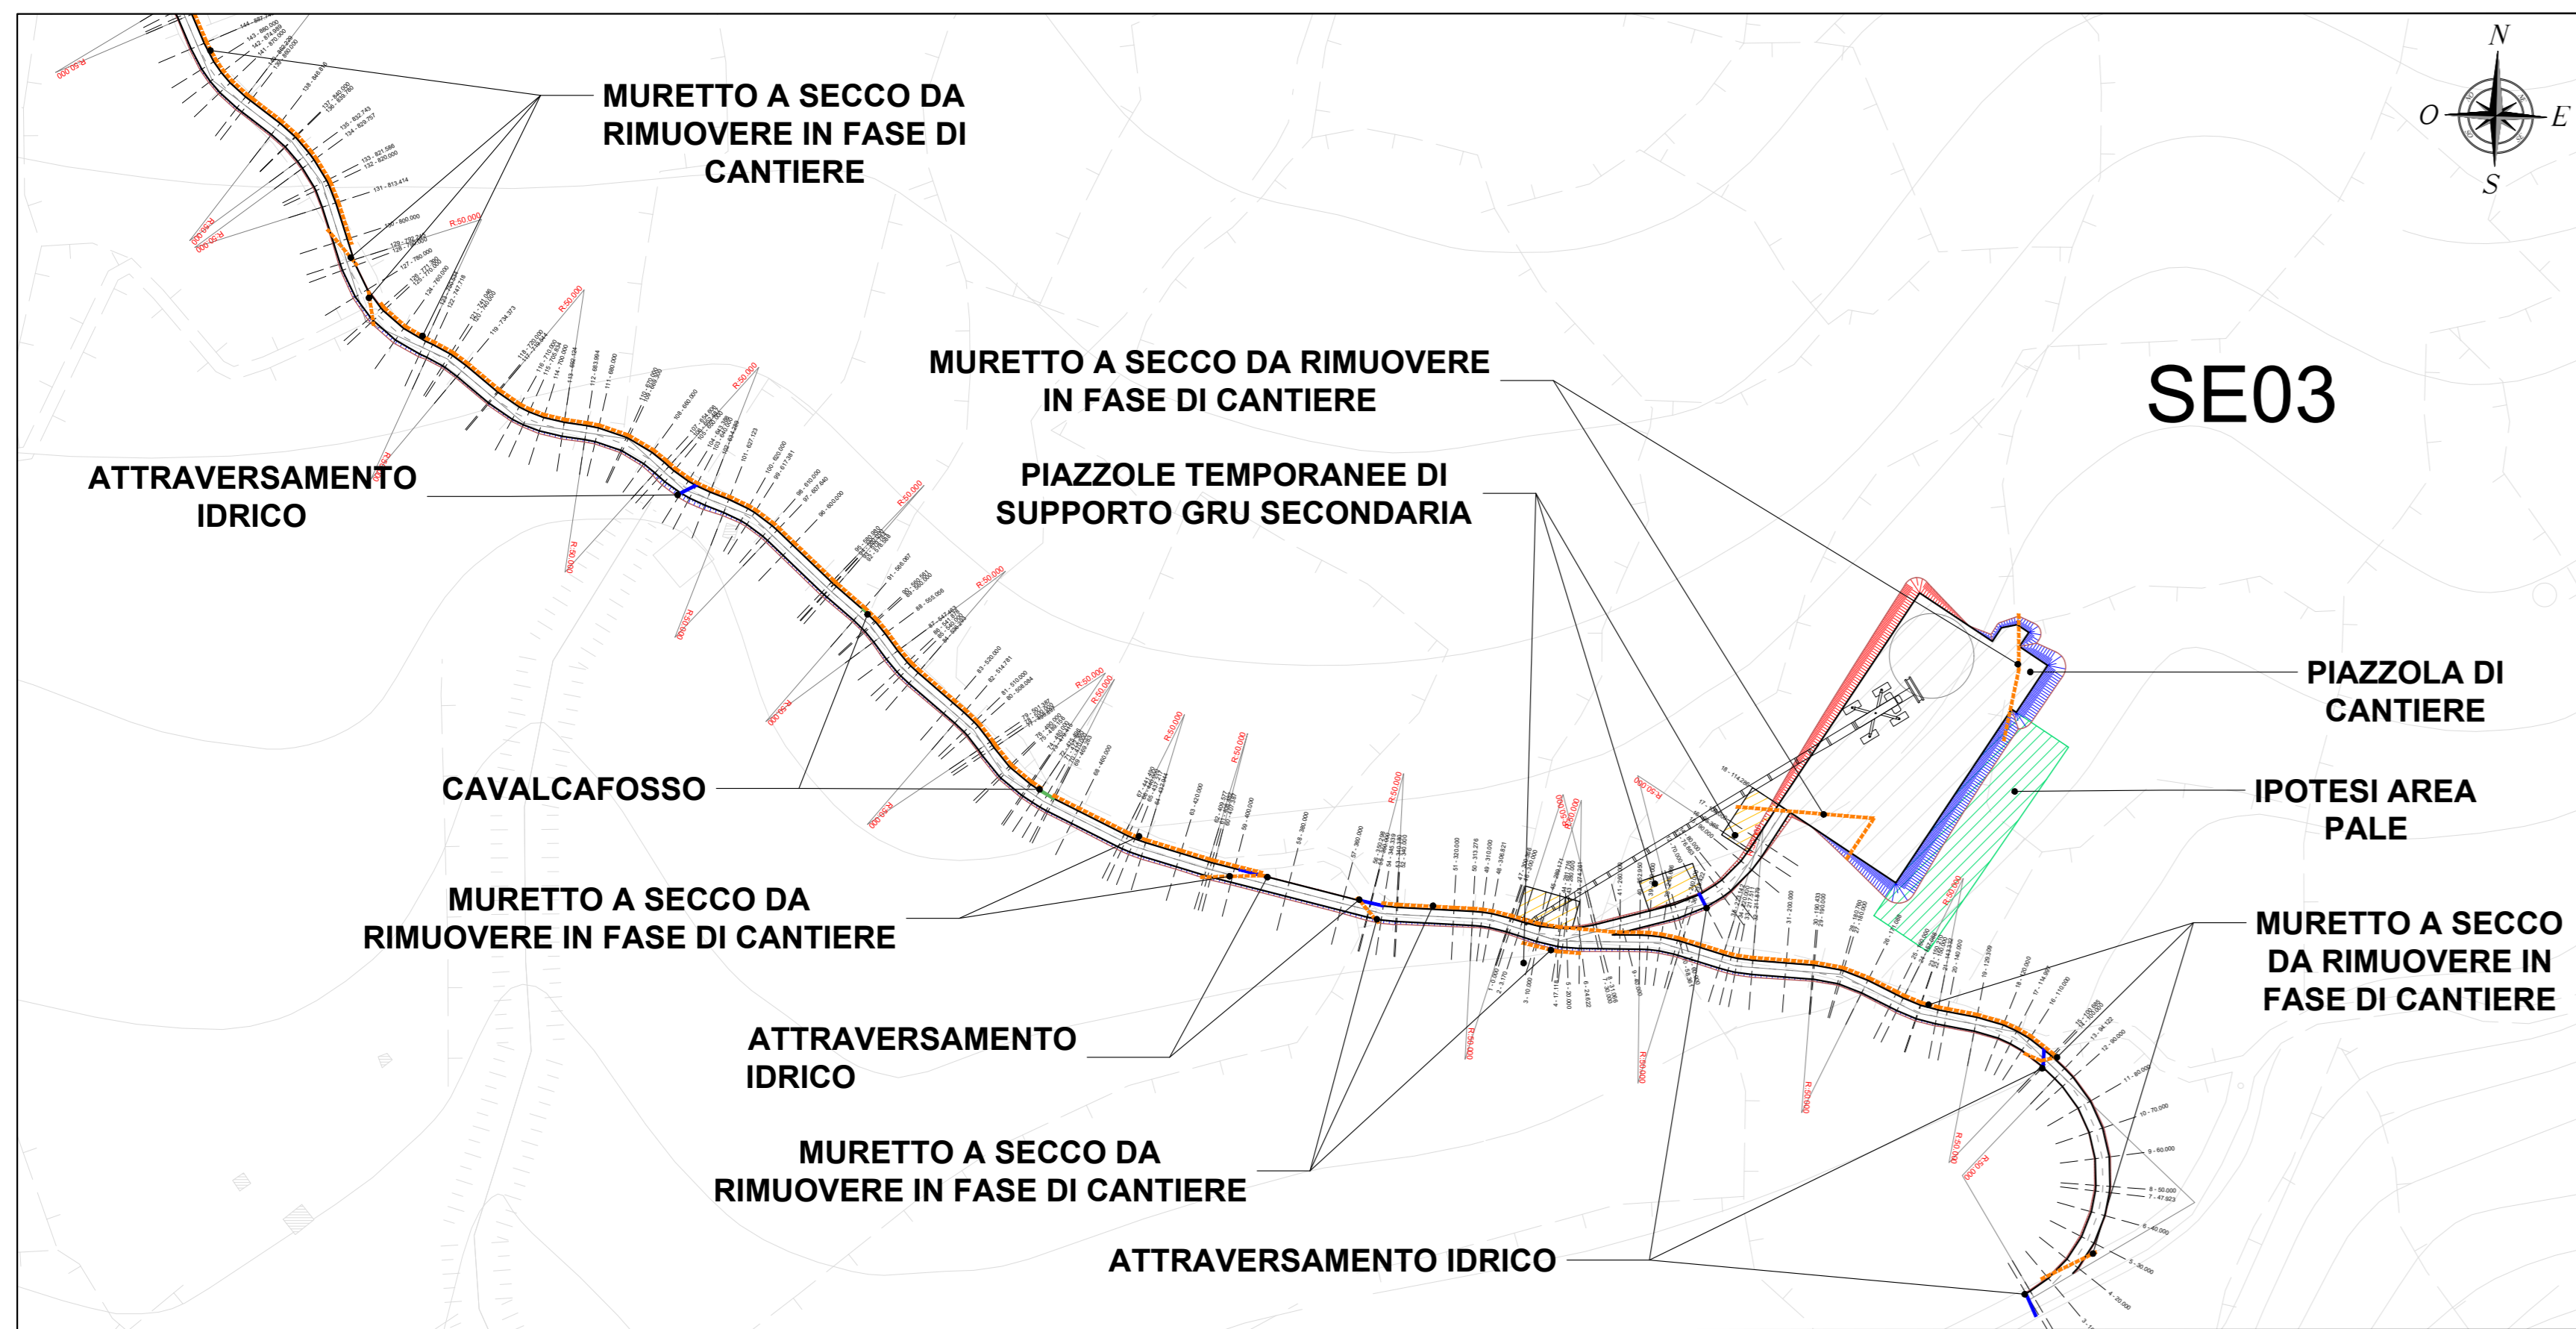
MURETTO A SECCO DA RIMUOVERE IN FASE DI CANTIERE

N
O
E
S

SE03

MURETTO A SECCO DA RIMUOVERE IN FASE DI CANTIERE

PIAZZOLE TEMPORANEE DI SUPPORTO GRU SECONDARIA

ATTRAVERSAMENTO IDRICO

PIAZZOLA DI CANTIERE

IPOTESI AREA PALE

CAVALCAFOSSO

MURETTO A SECCO DA RIMUOVERE IN FASE DI CANTIERE

MURETTO A SECCO DA RIMUOVERE IN FASE DI CANTIERE

ATTRAVERSAMENTO IDRICO

MURETTO A SECCO DA RIMUOVERE IN FASE DI CANTIERE

ATTRAVERSAMENTO IDRICO